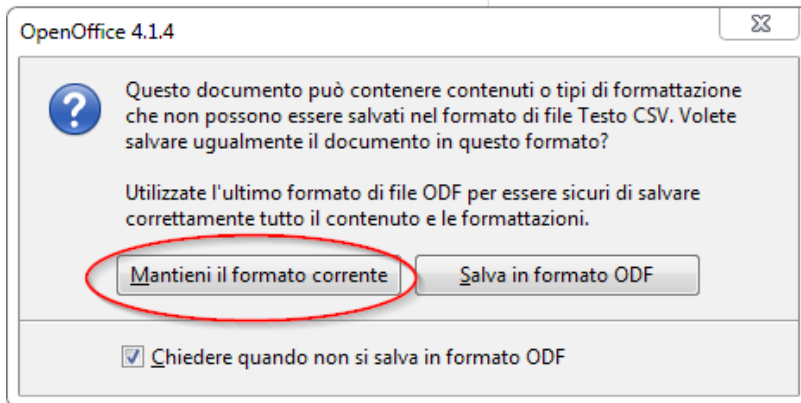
OpenOffice 4.1.4

Questo documento può contenere contenuti o tipi di formattazione che non possono essere salvati nel formato di file Testo CSV. Volete salvare ugualmente il documento in questo formato?

Utilizzate l'ultimo formato di file ODF per essere sicuri di salvare correttamente tutto il contenuto e le formattazioni.

Mantieni il formato corrente

Salva in formato ODF

Chiedere quando non si salva in formato ODF